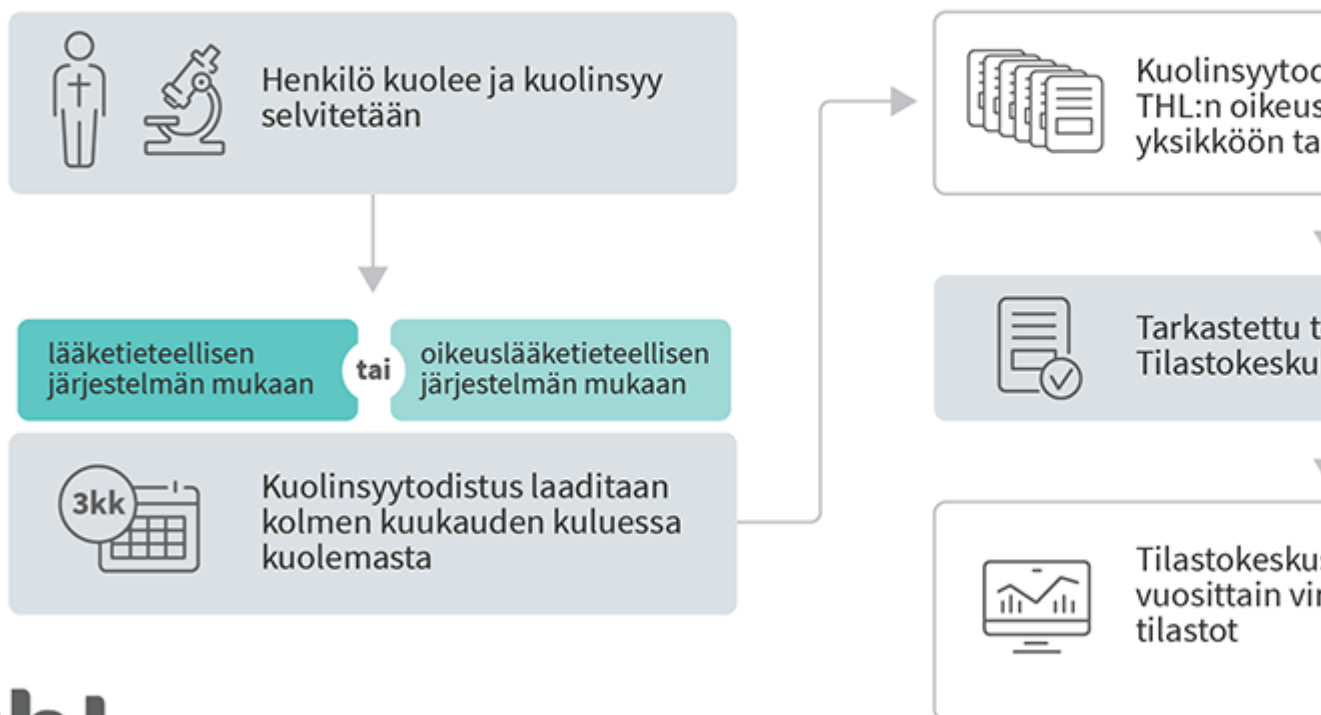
Henkilö kuolee ja kuolinsyy selvitetään

lääketieteellisen järjestelmän mukaan

tai

oikeuslääketieteellisen järjestelmän mukaan

3kk

Kuolinsyytodistus laaditaan kolmen kuukauden kuluessa kuolemasta

Kuolinsyytod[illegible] THL:n oikeus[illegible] yksikköön ta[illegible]

Tarkastettu t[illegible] Tilastokesku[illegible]

Tilastokesku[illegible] vuosittain vi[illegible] tilastot